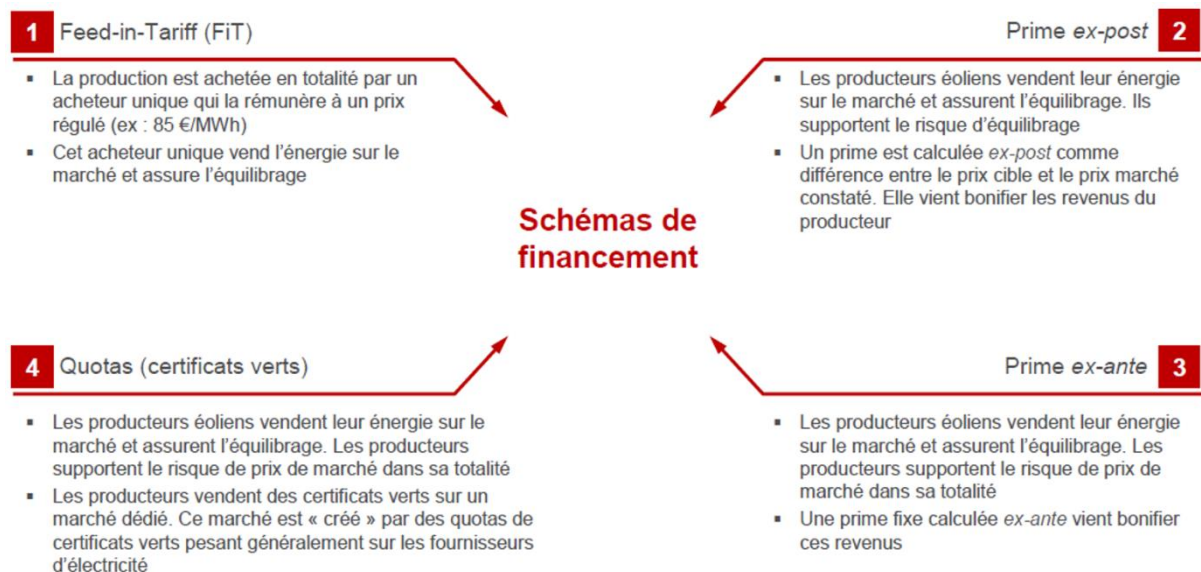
1 Feed-in-Tariff (FiT)

- La production est achetée en totalité par un acheteur unique qui la rémunère à un prix régulé (ex : 85 €/MWh)
- Cet acheteur unique vend l'énergie sur le marché et assure l'équilibrage

Prime *ex-post* 2

- Les producteurs éoliens vendent leur énergie sur le marché et assurent l'équilibrage. Ils supportent le risque d'équilibrage
- Un prime est calculée *ex-post* comme différence entre le prix cible et le prix marché constaté. Elle vient bonifier les revenus du producteur

Schémas de financement

4 Quotas (certificats verts)

- Les producteurs éoliens vendent leur énergie sur le marché et assurent l'équilibrage. Les producteurs supportent le risque de prix de marché dans sa totalité
- Les producteurs vendent des certificats verts sur un marché dédié. Ce marché est « créé » par des quotas de certificats verts pesant généralement sur les fournisseurs d'électricité

Prime *ex-ante* 3

- Les producteurs éoliens vendent leur énergie sur le marché et assurent l'équilibrage. Les producteurs supportent le risque de prix de marché dans sa totalité
- Une prime fixe calculée *ex-ante* vient bonifier ces revenus